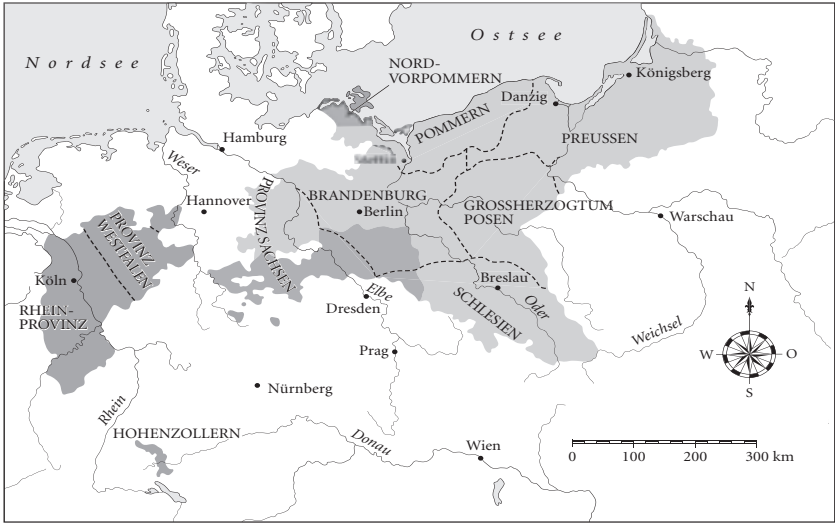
Nordsee

Ostsee

NORD-VORPOMMERN

Königsberg

Danzig

POMMERN

PREUSSEN

Hamburg

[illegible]

Weser

Hannover

BRANDENBURG

Berlin

GROSSHERZOGTUM POSEN

Warschau

PROVINZ WESTFALEN

PROVINZ SACHSEN

Köln

RHEIN-PROVINZ

Elbe

Dresden

Breslau

Oder

SCHLESIEN

Weichsel

N

W

O

S

Prag

Nürnberg

Rhein

HOHENZOLLERN

Donau

Wien

0

100

200

300 km